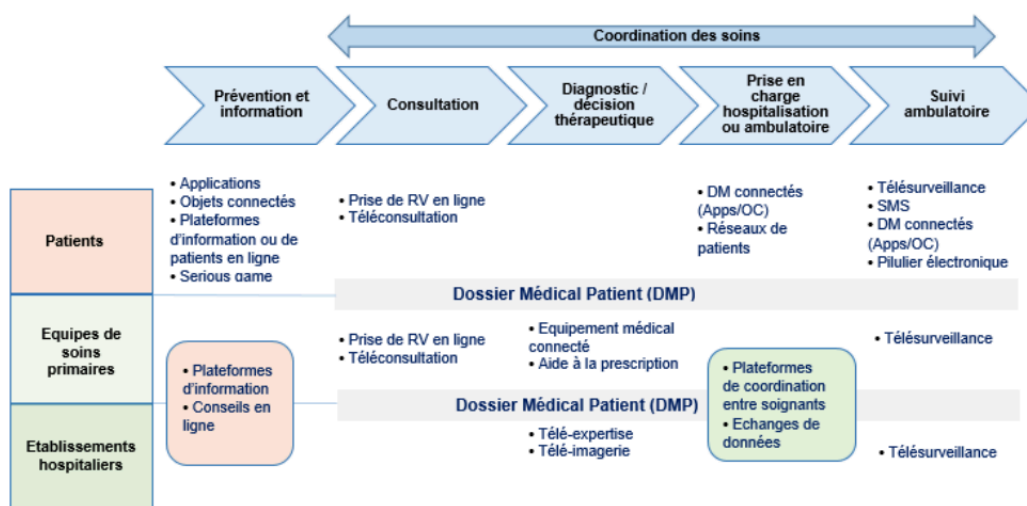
Coordination des soins

Prévention et information

Consultation

Diagnostic / décision thérapeutique

Prise en charge hospitalisation ou ambulatoire

Suivi ambulatoire

Patients

• Applications
• Objets connectés
• Plateformes d'information ou de patients en ligne
• Serious game

• Prise de RV en ligne
• Téléconsultation

• DM connectés (Apps/OC)
• Réseaux de patients

• Télésurveillance
• SMS
• DM connectés (Apps/OC)
• Pilulier électronique

Dossier Médical Patient (DMP)

Equipes de soins primaires

• Plateformes d'information
• Conseils en ligne

• Prise de RV en ligne
• Téléconsultation

• Equipement médical connecté
• Aide à la prescription

• Plateformes de coordination entre soignants
• Echanges de données

• Télésurveillance

Dossier Médical Patient (DMP)

Etablissements hospitaliers

• Télé-expertise
• Télé-imagerie

• Télésurveillance